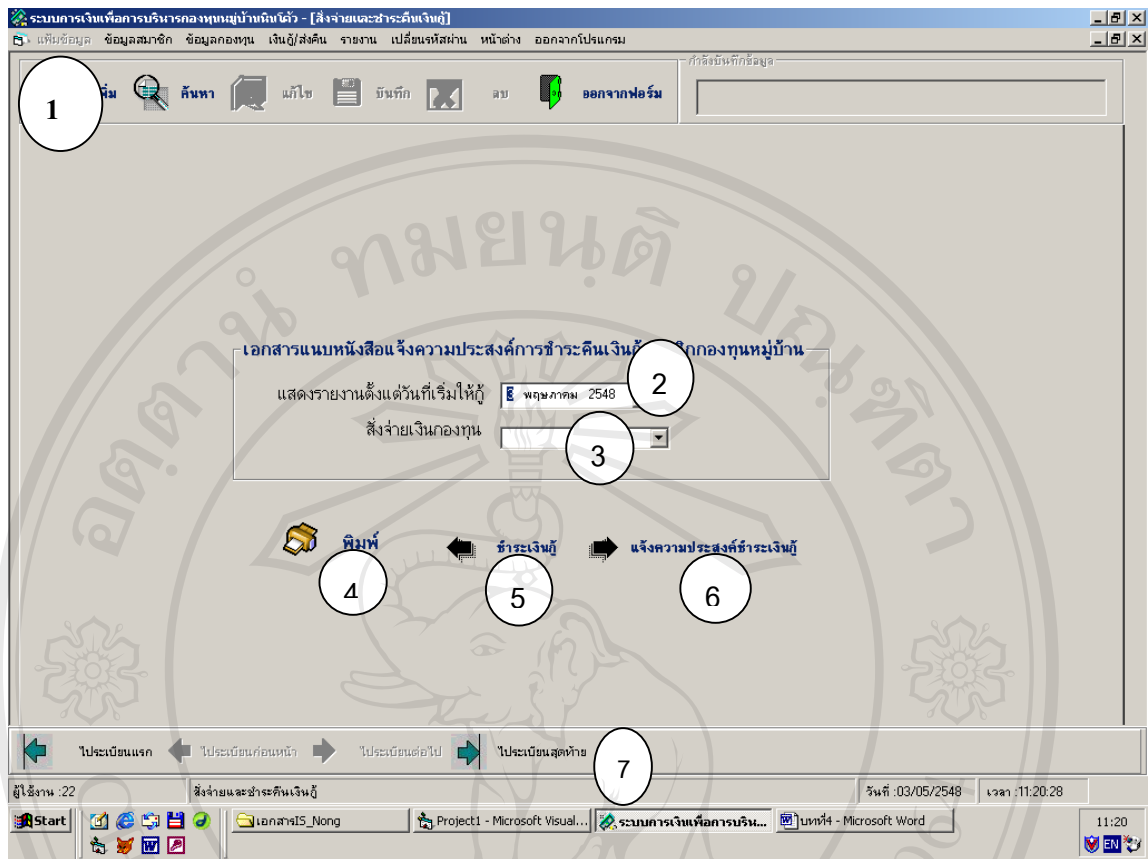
ระบบการเงินเพื่อการบริหารกองทุนหมู่บ้านหนันโต้ว - [สั่งจ่ายและชำระคืนเงินกู้]
แฟ้มข้อมูล ข้อมูลสมาชิก ข้อมูลกองทุน เงินกู้/ส่งคืน รายงาน เปลี่ยนรหัสผ่าน หน้าต่าง ออกจากโปรแกรม

1 เพิ่ม ค้นหา แก้ไข บันทึก ลบ ออกจากฟอร์ม
กำลังบันทึกข้อมูล

เอกสารแนบหนังสือแจ้งความประสงค์การชำระคืนเงินกู้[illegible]กองทุนหมู่บ้าน
แสดงรายงานตั้งแต่วันที่เริ่มให้กู้ 3 พฤษภาคม 2548 2
สั่งจ่ายเงินกองทุน 3

พิมพ์ 4
ชำระเงินกู้ 5
แจ้งความประสงค์ชำระเงินกู้ 6

ไประเบียนแรก ไประเบียนก่อนหน้า ไประเบียนต่อไป ไประเบียนสุดท้าย 7

ผู้ใช้งาน :22 สั่งจ่ายและชำระคืนเงินกู้ วันที่ :03/05/2548 เวลา :11:20:28

Start เอกสารIS_Nong Project1 - Microsoft Visual... ระบบการเงินเพื่อการบริน... บทที่4 - Microsoft Word 11:20 EN